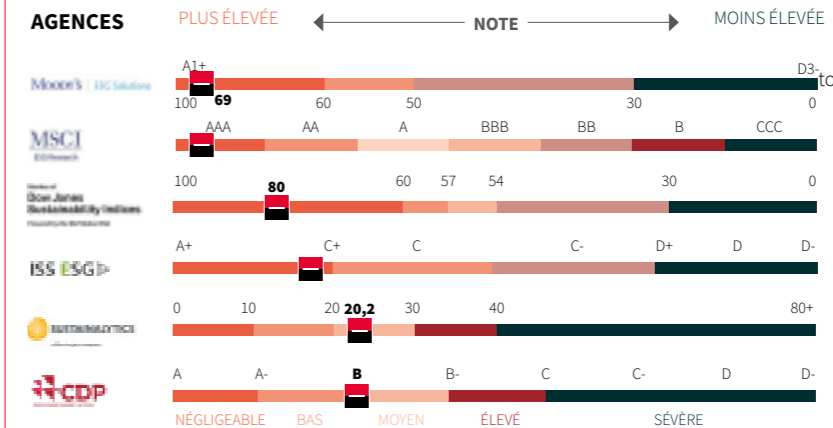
AGENCES

PLUS ÉLEVÉE

NOTE

MOINS ÉLEVÉE

Moody's | ESG Solutions

A1+

D3-

100

69

60

50

30

0

MSCI
ESG Research

AAA

AA

A

BBB

BB

B

CCC

Member of
Dow Jones
Sustainability Indices
Powered by the S&P Global CSA

100

80

60

57

54

30

0

ISS ESG

A+

C+

C

C-

D+

D

D-

SUSTAINALYTICS

0

10

20

20,2

30

40

80+

CDP

A

A-

B

B-

C

C-

D

D-

NÉGLIGEABLE

BAS

MOYEN

ÉLEVÉ

SÉVÈRE